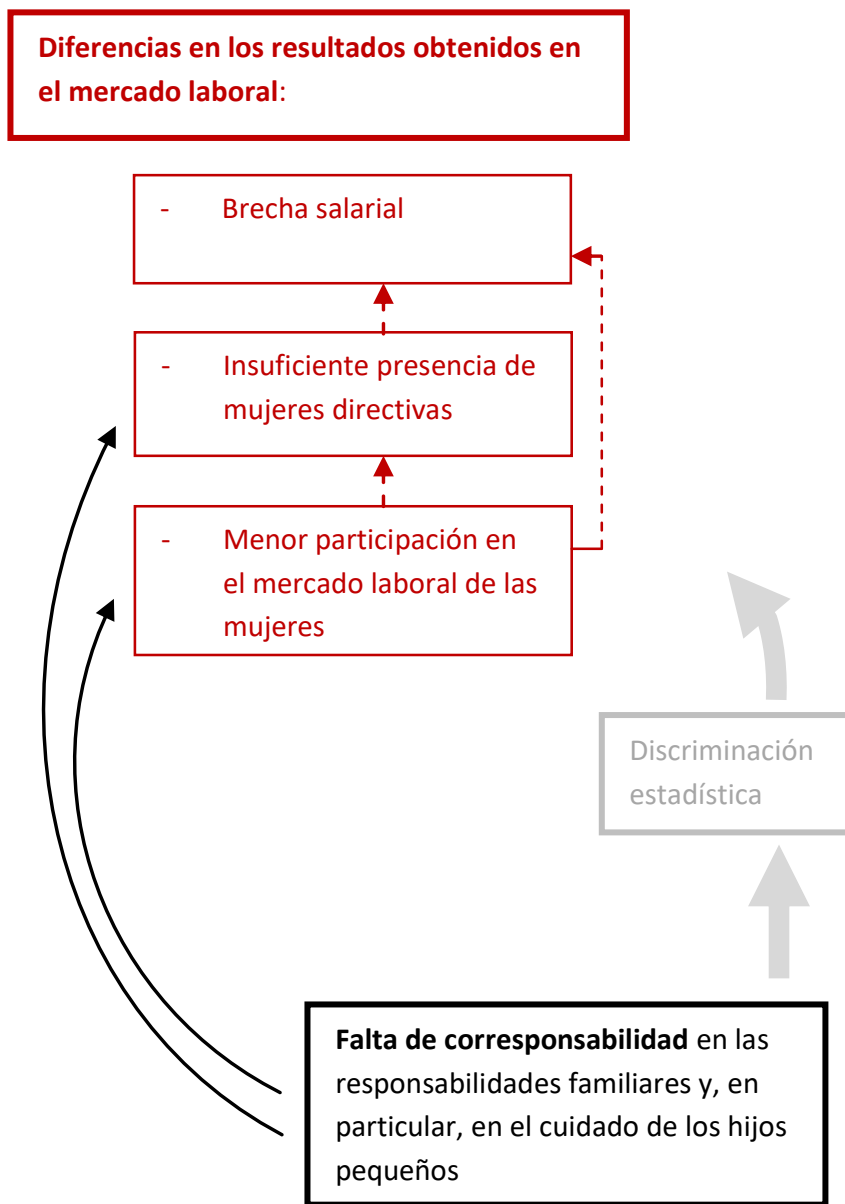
**Diferencias en los resultados obtenidos en el mercado laboral**:

- Brecha salarial

- Insuficiente presencia de mujeres directivas

- Menor participación en el mercado laboral de las mujeres

Discriminación estadística

**Falta de corresponsabilidad** en las responsabilidades familiares y, en particular, en el cuidado de los hijos pequeños